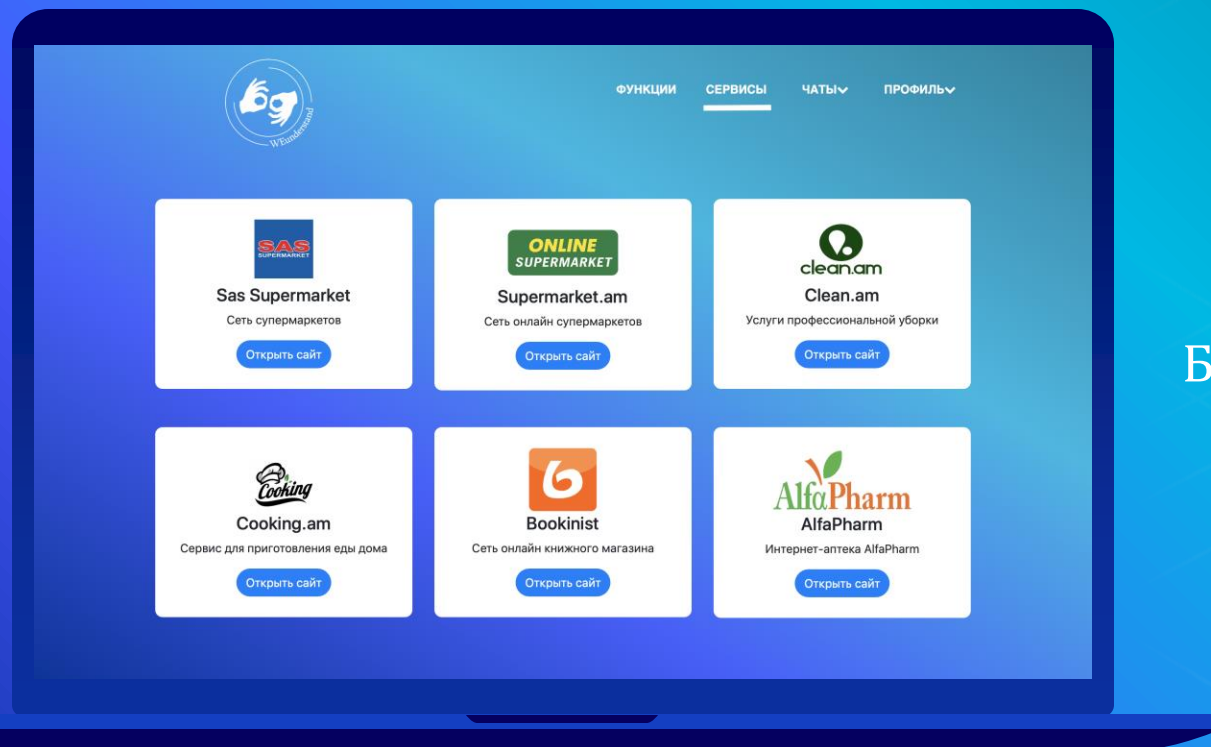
WEunderstand

ФУНКЦИИ СЕРВИСЫ ЧАТЫ ПРОФИЛЬ

SAS SUPERMARKET

Sas Supermarket

Сеть супермаркетов

Открыть сайт

ONLINE SUPERMARKET

Supermarket.am

Сеть онлайн супермаркетов

Открыть сайт

clean.am

Clean.am

Услуги профессиональной уборки

Открыть сайт

Cooking

Cooking.am

Сервис для приготовления еды дома

Открыть сайт

Bookinist

Сеть онлайн книжного магазина

Открыть сайт

AlfaPharm

AlfaPharm

Интернет-аптека AlfaPharm

Открыть сайт

Б